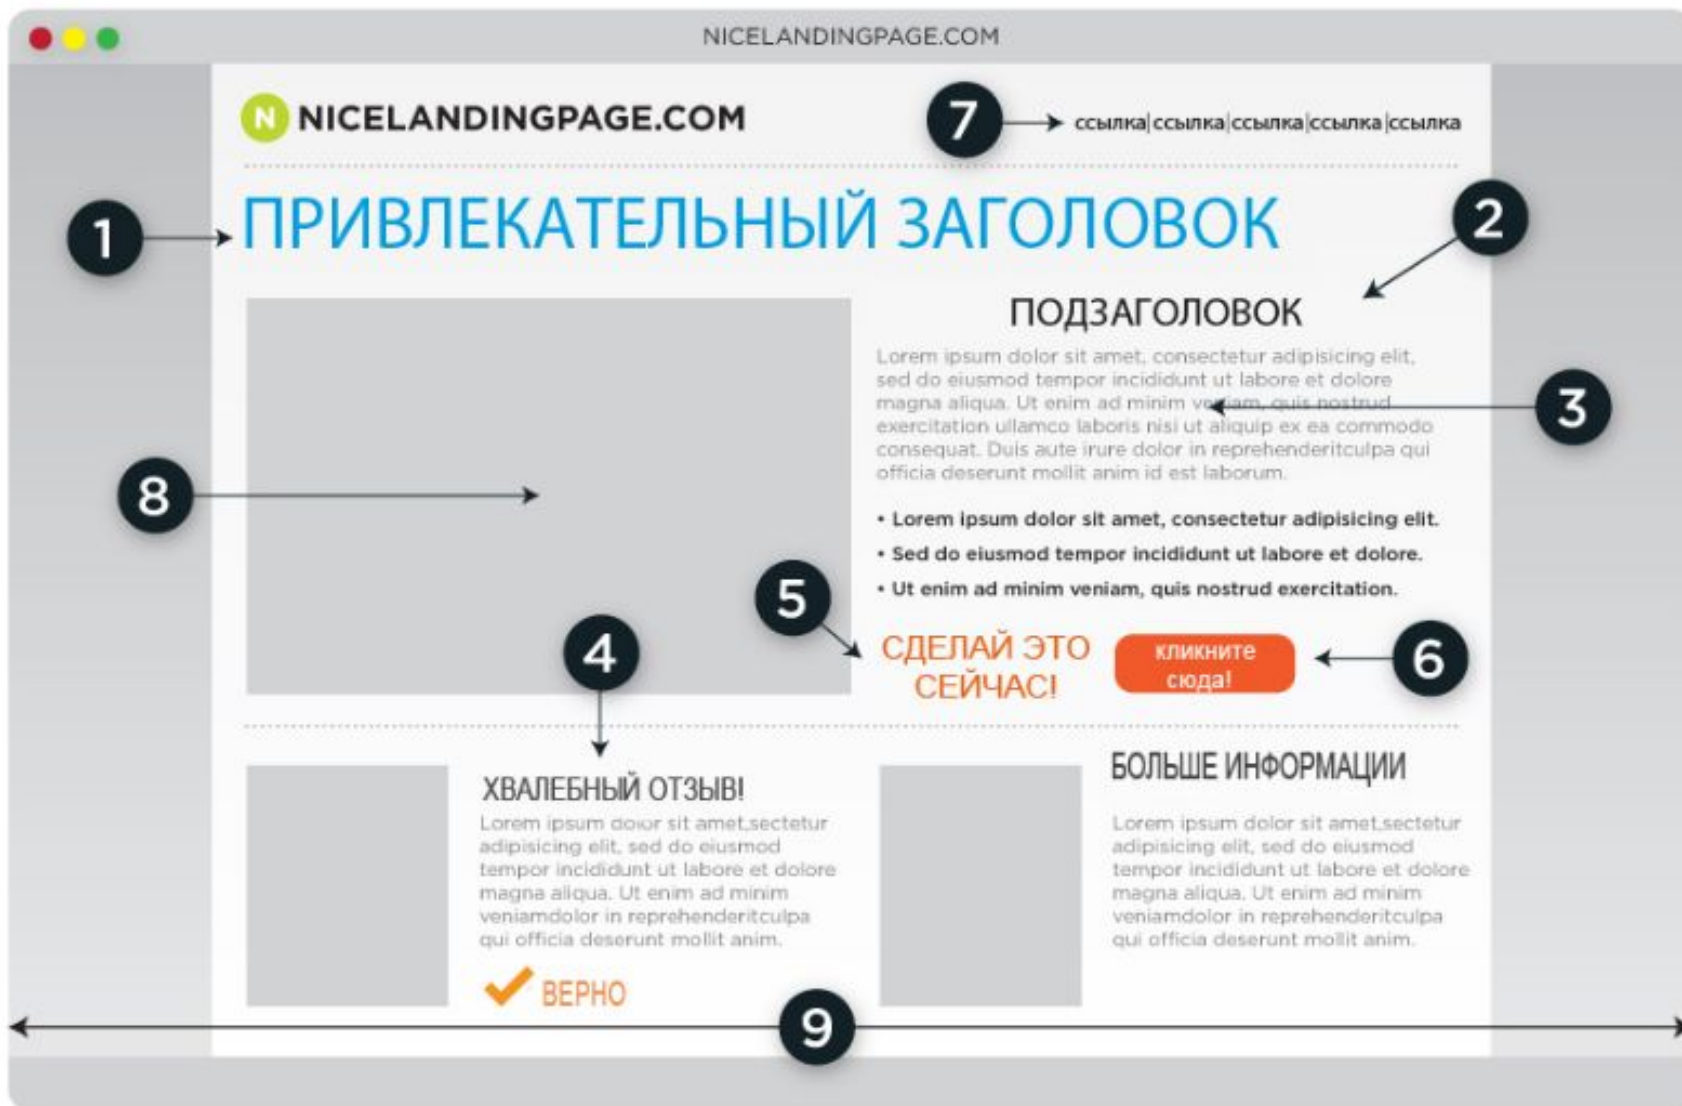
NICELANDINGPAGE.COM

N NICELANDINGPAGE.COM

7

ссылка|ссылка|ссылка|ссылка|ссылка

1

ПРИВЛЕКАТЕЛЬНЫЙ ЗАГОЛОВОК

2

ПОДЗАГОЛОВОК

Lorem ipsum dolor sit amet, consectetur adipisicing elit, sed do eiusmod tempor incididunt ut labore et dolore magna aliqua. Ut enim ad minim veniam, quis nostrud exercitation ullamco laboris nisi ut aliquip ex ea commodo consequat. Duis aute irure dolor in reprehenderitculpa qui officia deserunt mollit anim id est laborum.

3

8

• Lorem ipsum dolor sit amet, consectetur adipisicing elit.
• Sed do eiusmod tempor incididunt ut labore et dolore.
• Ut enim ad minim veniam, quis nostrud exercitation.

5

4

СДЕЛАЙ ЭТО СЕЙЧАС!

кликните сюда!

6

ХВАЛЕБНЫЙ ОТЗЫВ!

Lorem ipsum dolor sit amet,sectetur adipisicing elit, sed do eiusmod tempor incididunt ut labore et dolore magna aliqua. Ut enim ad minim veniamdolor in reprehenderitculpa qui officia deserunt mollit anim.

ВЕРНО

БОЛЬШЕ ИНФОРМАЦИИ

Lorem ipsum dolor sit amet,sectetur adipisicing elit, sed do eiusmod tempor incididunt ut labore et dolore magna aliqua. Ut enim ad minim veniamdolor in reprehenderitculpa qui officia deserunt mollit anim.

9